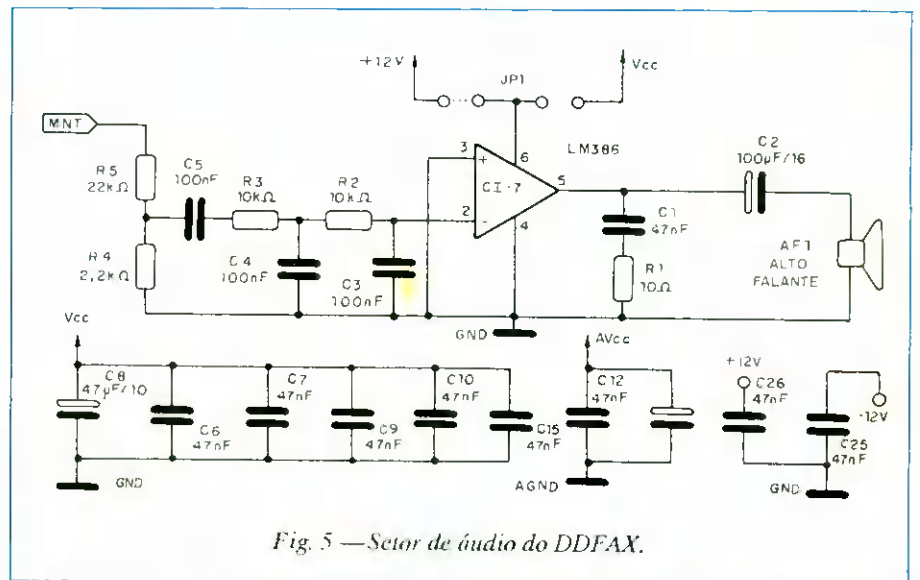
+12V

JP1

Vcc

MNT

R5
22kΩ

C5
100nF

R3
10kΩ

R2
10kΩ

3

+

6

LM386

C2
100μF/16

CI-7

5

2

-

4

C1
47nF

AF1
ALTO
FALANTE

R4
2,2kΩ

C4
100nF

C3
100nF

R1
10Ω

GND

Vcc

AVcc

+12V

C8
47μF/10

C7
47nF

C10
47nF

C12
47nF

C26
47nF

-12V

C6
47nF

C9
47nF

C15
47nF

C25
47nF

GND

AGND

GND

Fig. 5 — Setor de áudio do DDFAX.